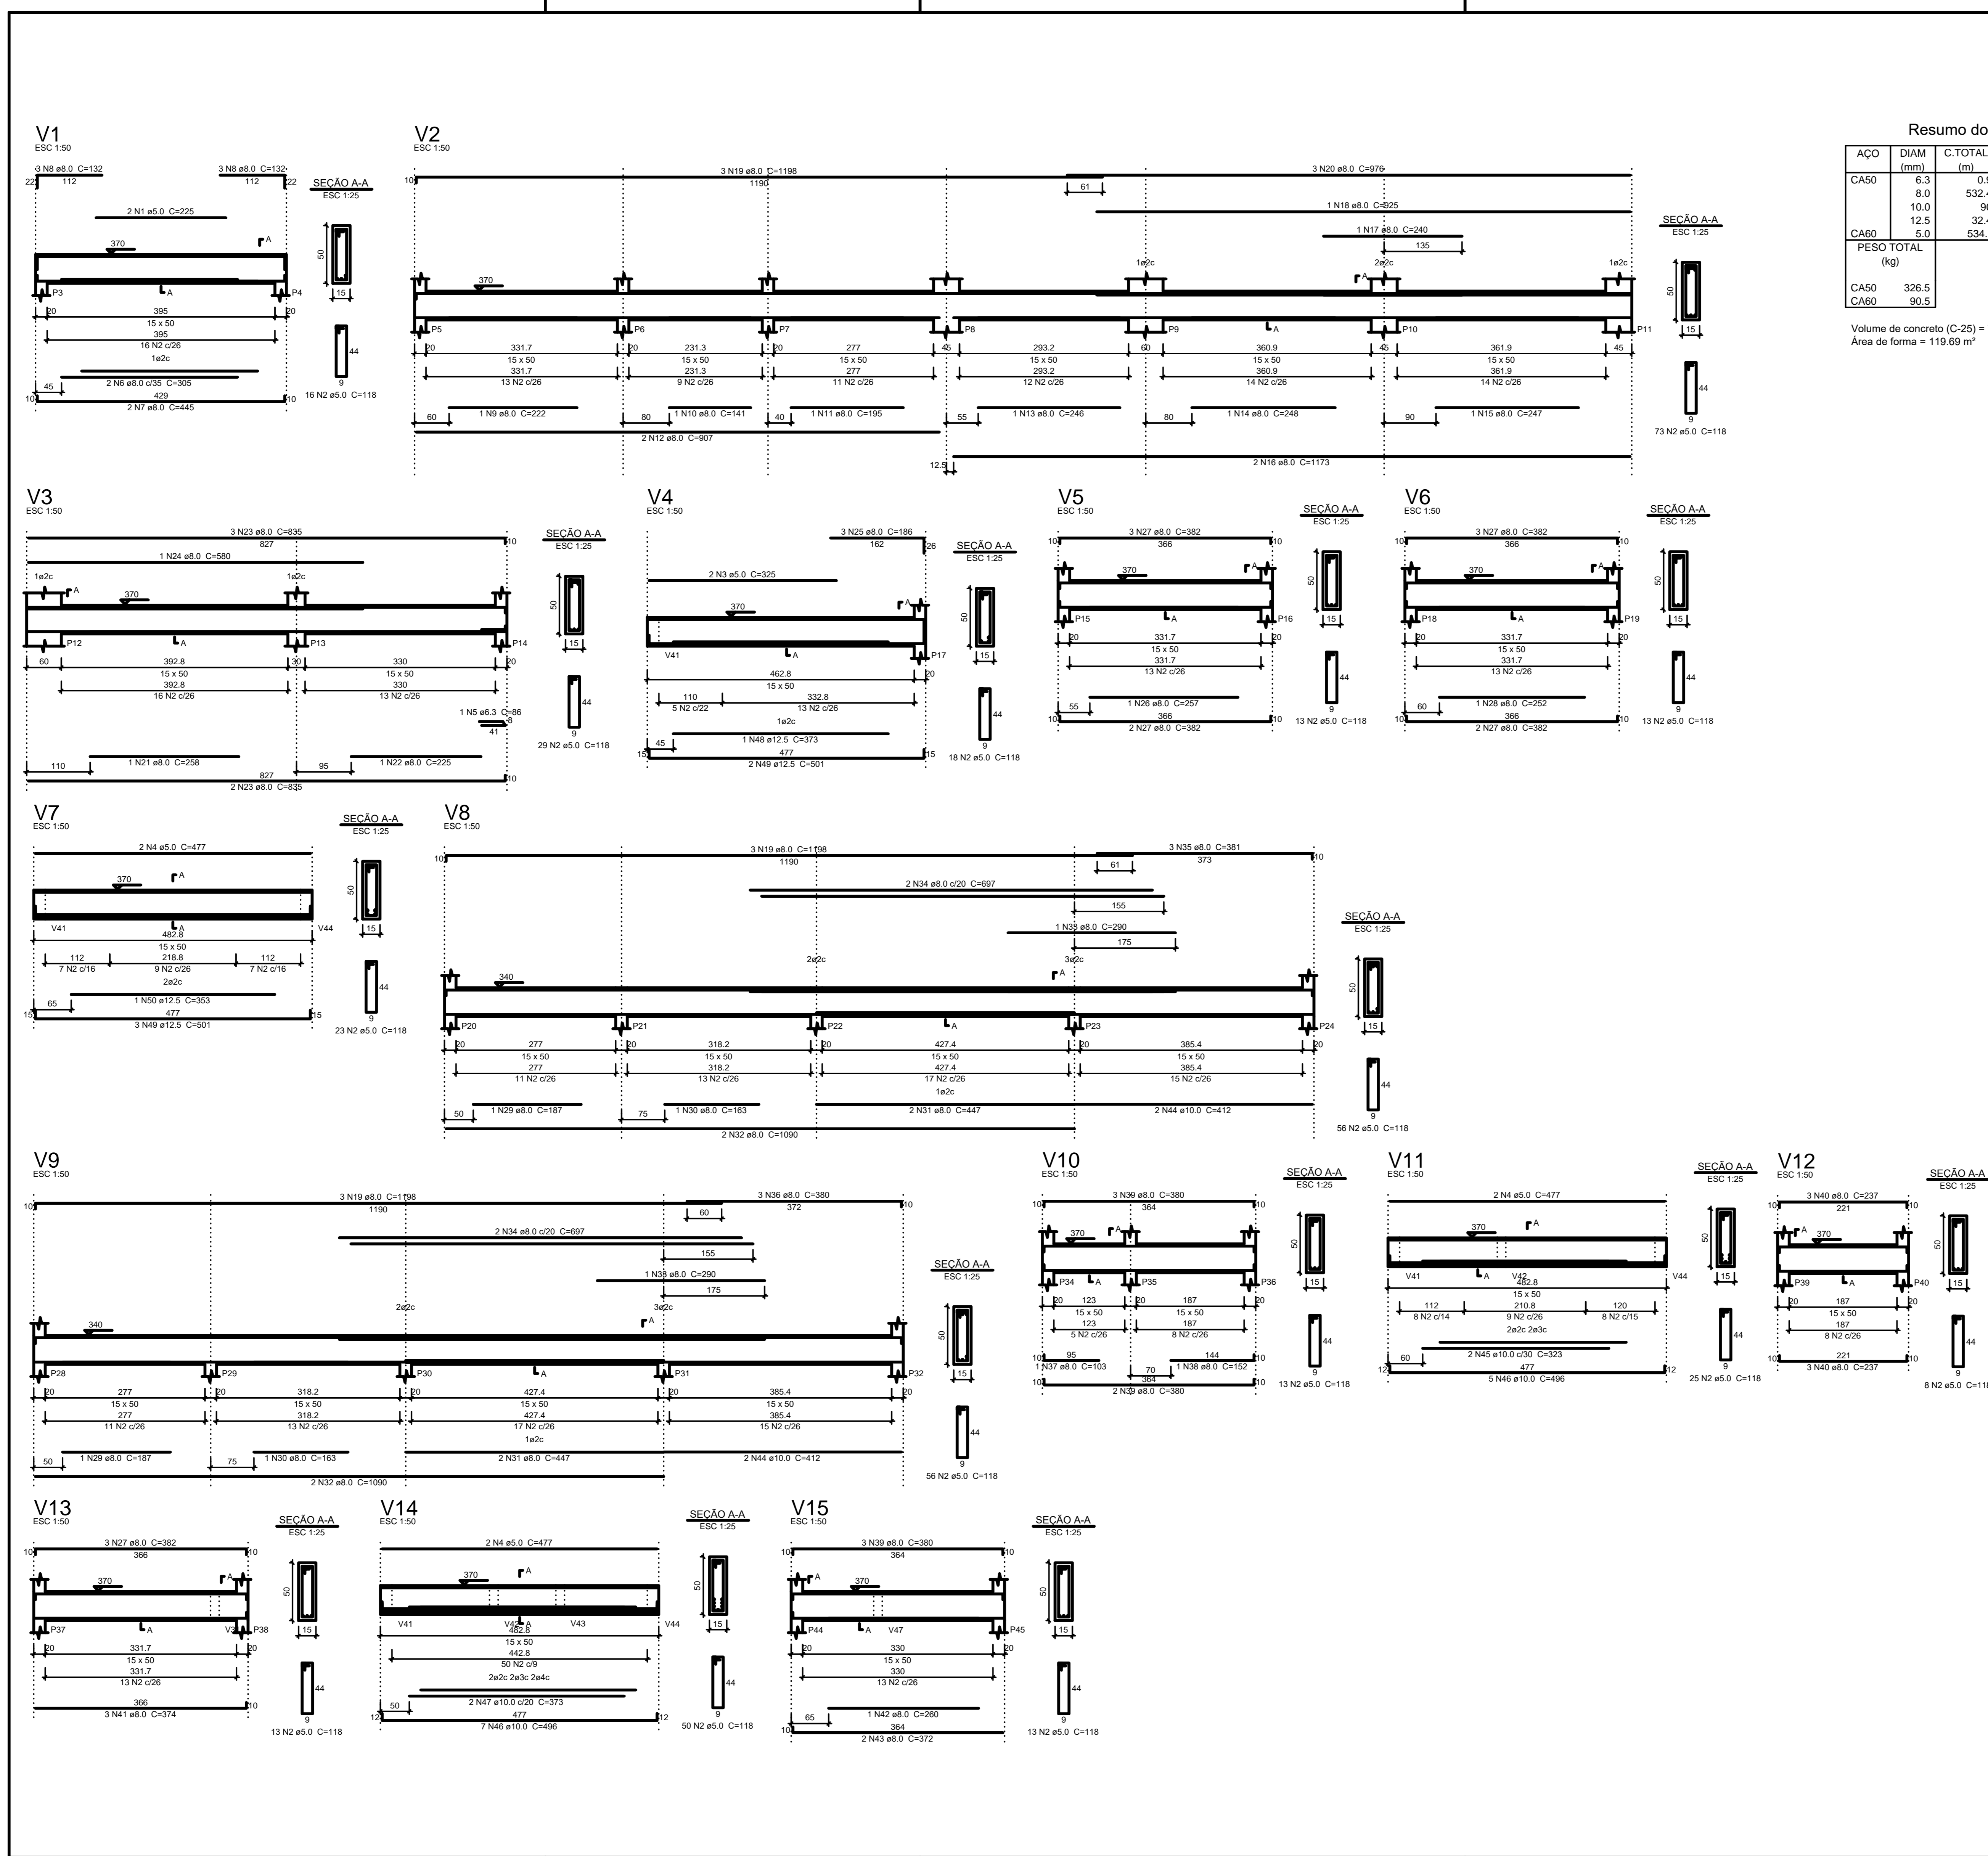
V1
ESC 1:50

3 N8 ø8.0 C=132
22 112
3 N8 ø8.0 C=132
112 22
SEÇÃO A-A
ESC 1:25
2 N1 ø5.0 C=225
370
A
50
A
P3
P4
15
20 395 20
15 x 50
395
16 N2 c/26
1ø2c
44
2 N6 ø8.0 c/35 C=305
45
429
10 10
2 N7 ø8.0 C=445
9
16 N2 ø5.0 C=118

V2
ESC 1:50

3 N19 ø8.0 C=1198
1190
3 N20 ø8.0 C=976
10
61
1 N18 ø8.0 C=925
1 N17 ø8.0 C=240
135
SEÇÃO A-A
ESC 1:25
1ø2c
2ø2c
1ø2c
370
A
50
P5
P6
P7
P8
P9
A
P10
P11
15
20 331.7 20 231.3 20 277 45 293.2 60 360.9 45 361.9 45
15 x 50
331.7
13 N2 c/26
15 x 50
231.3
9 N2 c/26
15 x 50
277
11 N2 c/26
15 x 50
293.2
12 N2 c/26
15 x 50
360.9
14 N2 c/26
15 x 50
361.9
14 N2 c/26
44
60 1 N9 ø8.0 C=222
80 1 N10 ø8.0 C=141
40 1 N11 ø8.0 C=195
55 1 N13 ø8.0 C=246
80 1 N14 ø8.0 C=248
90 1 N15 ø8.0 C=247
9
2 N12 ø8.0 C=907
73 N2 ø5.0 C=118
12.5
2 N16 ø8.0 C=1173

Resumo do

| AÇO | DIAM (mm) | C.TOTAL (m) |
|---|---|---|
| CA50 | 6.3 | 0. |
| | 8.0 | 532. |
| | 10.0 | 9 |
| | 12.5 | 32. |
| CA60 | 5.0 | 534. |
| PESO TOTAL (kg) | | |
| CA50 | 326.5 | |
| CA60 | 90.5 | |

Volume de concreto (C-25) =
Área de forma = 119.69 m²

V3
ESC 1:50

3 N23 ø8.0 C=835
827
10
1 N24 ø8.0 C=580
SEÇÃO A-A
ESC 1:25
1ø2c
1ø2c
A
370
50
A
P12
P13
P14
15
60 392.8 30 330 20
15 x 50
392.8
16 N2 c/26
15 x 50
330
13 N2 c/26
44
1 N5 ø6.3 C=86
8
41
9
29 N2 ø5.0 C=118
110 1 N21 ø8.0 C=258
95 1 N22 ø8.0 C=225
827
10
2 N23 ø8.0 C=835

V4
ESC 1:50

3 N25 ø8.0 C=186
162
26
SEÇÃO A-A
ESC 1:25
2 N3 ø5.0 C=325
370
A
50
V41
A
P17
15
20
462.8
15 x 50
110 332.8
5 N2 c/22 13 N2 c/26
1ø2c
44
1 N48 ø12.5 C=373
45
477
15 15
2 N49 ø12.5 C=501
9
18 N2 ø5.0 C=118

V5
ESC 1:50

3 N27 ø8.0 C=382
366
10 10
SEÇÃO A-A
ESC 1:25
370
A
50
A
P15
P16
15
20 331.7 20
15 x 50
331.7
13 N2 c/26
44
55 1 N26 ø8.0 C=257
366
10 10
2 N27 ø8.0 C=382
9
13 N2 ø5.0 C=118

V6
ESC 1:50

3 N27 ø8.0 C=382
366
10 10
SEÇÃO A-A
ESC 1:25
370
A
50
A
P18
P19
15
20 331.7 20
15 x 50
331.7
13 N2 c/26
44
60 1 N28 ø8.0 C=252
366
10 10
2 N27 ø8.0 C=382
9
13 N2 ø5.0 C=118

V7
ESC 1:50

2 N4 ø5.0 C=477
SEÇÃO A-A
ESC 1:25
370
A
50
V41
A
V44
15
482.8
15 x 50
112 218.8 112
7 N2 c/16 9 N2 c/26 7 N2 c/16
2ø2c
44
1 N50 ø12.5 C=353
65
477
15 15
3 N49 ø12.5 C=501
9
23 N2 ø5.0 C=118

V8
ESC 1:50

3 N19 ø8.0 C=1198
1190
3 N35 ø8.0 C=381
373
10 10
61
2 N34 ø8.0 c/20 C=697
155
1 N33 ø8.0 C=290
175
SEÇÃO A-A
ESC 1:25
2ø2c
3ø2c
A
340
50
P20
P21
P22
A
P23
P24
15
20 277 20 318.2 20 427.4 20 385.4 20
15 x 50
277
11 N2 c/26
15 x 50
318.2
13 N2 c/26
15 x 50
427.4
17 N2 c/26
15 x 50
385.4
15 N2 c/26
1ø2c
44
50 1 N29 ø8.0 C=187
75 1 N30 ø8.0 C=163
2 N31 ø8.0 C=447
2 N44 ø10.0 C=412
9
2 N32 ø8.0 C=1090
56 N2 ø5.0 C=118

V9
ESC 1:50

3 N19 ø8.0 C=1198
1190
3 N36 ø8.0 C=380
372
10 10
60
2 N34 ø8.0 c/20 C=697
155
1 N33 ø8.0 C=290
175
SEÇÃO A-A
ESC 1:25
2ø2c
3ø2c
A
340
50
P28
P29
P30
A
P31
P32
15
20 277 20 318.2 20 427.4 20 385.4 20
15 x 50
277
11 N2 c/26
15 x 50
318.2
13 N2 c/26
15 x 50
427.4
17 N2 c/26
15 x 50
385.4
15 N2 c/26
1ø2c
44
50 1 N29 ø8.0 C=187
75 1 N30 ø8.0 C=163
2 N31 ø8.0 C=447
2 N44 ø10.0 C=412
9
2 N32 ø8.0 C=1090
56 N2 ø5.0 C=118

V10
ESC 1:50

3 N39 ø8.0 C=380
364
10 10
SEÇÃO A-A
ESC 1:25
370
A
50
P34
A
P35
P36
15
20 123 20 187 20
15 x 50
123
5 N2 c/26
15 x 50
187
8 N2 c/26
44
10 95
1 N37 ø8.0 C=103
70
364
144
1 N38 ø8.0 C=152
10
10 10
2 N39 ø8.0 C=380
9
13 N2 ø5.0 C=118

V11
ESC 1:50

2 N4 ø5.0 C=477
SEÇÃO A-A
ESC 1:25
370
A
50
V41
A
V42
482.8
V44
15
15 x 50
112 210.8 120
8 N2 c/14 9 N2 c/26 8 N2 c/15
2ø2c 2ø3c
44
60
2 N45 ø10.0 c/30 C=323
477
12 12
5 N46 ø10.0 C=496
9
25 N2 ø5.0 C=118

V12
ESC 1:50

3 N40 ø8.0 C=237
221
10 10
SEÇÃO A-A
ESC 1:25
A
370
50
P39
A
P40
15
20 187 20
15 x 50
187
8 N2 c/26
44
221
10 10
3 N40 ø8.0 C=237
9
8 N2 ø5.0 C=11

V13
ESC 1:50

3 N27 ø8.0 C=382
366
10 10
SEÇÃO A-A
ESC 1:25
A
370
50
P37
A
V3
P38
15
20 331.7 20
15 x 50
331.7
13 N2 c/26
44
366
10
3 N41 ø8.0 C=374
9
13 N2 ø5.0 C=118

V14
ESC 1:50

2 N4 ø5.0 C=477
SEÇÃO A-A
ESC 1:25
370
A
50
V41
V42 A
482.8
V43
V44
15
15 x 50
442.8
50 N2 c/9
2ø2c 2ø3c 2ø4c
44
2 N47 ø10.0 c/20 C=373
50
477
12 12
7 N46 ø10.0 C=496
9
50 N2 ø5.0 C=118

V15
ESC 1:50

3 N39 ø8.0 C=380
364
10 10
SEÇÃO A-A
ESC 1:25
A
370
50
P44
A
V47
P45
15
20 330 20
15 x 50
330
13 N2 c/26
44
65 1 N42 ø8.0 C=260
364
10
2 N43 ø8.0 C=372
9
13 N2 ø5.0 C=118